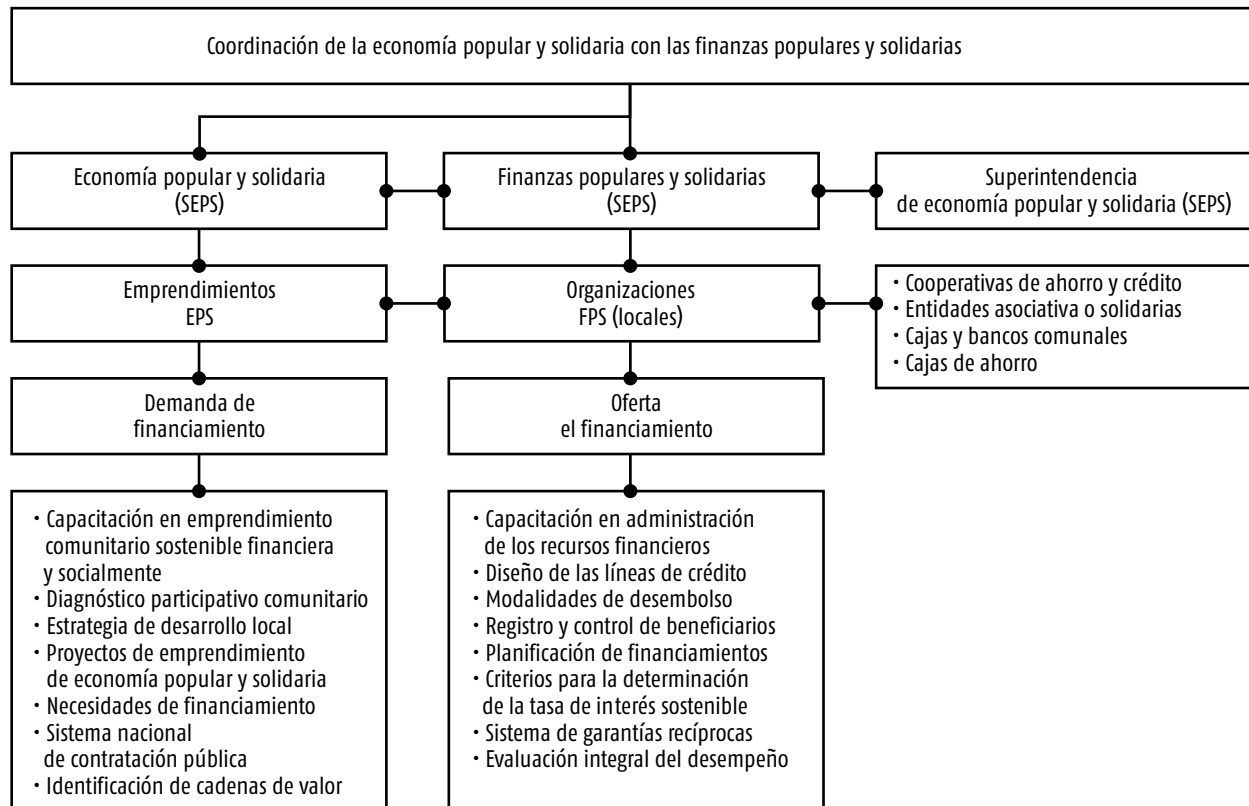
Coordinación de la economía popular y solidaria con las finanzas populares y solidarias

Economía popular y solidaria (SEPS)

Finanzas populares y solidarias (SEPS)

Superintendencia de economía popular y solidaria (SEPS)

Emprendimientos EPS

Organizaciones FPS (locales)

• Cooperativas de ahorro y crédito
• Entidades asociativa o solidarias
• Cajas y bancos comunales
• Cajas de ahorro

Demanda de financiamiento

Oferta el financiamiento

• Capacitación en emprendimiento comunitario sostenible financiera y socialmente
• Diagnóstico participativo comunitario
• Estrategia de desarrollo local
• Proyectos de emprendimiento de economía popular y solidaria
• Necesidades de financiamiento
• Sistema nacional de contratación pública
• Identificación de cadenas de valor

• Capacitación en administración de los recursos financieros
• Diseño de las líneas de crédito
• Modalidades de desembolso
• Registro y control de beneficiarios
• Planificación de financiamientos
• Criterios para la determinación de la tasa de interés sostenible
• Sistema de garantías recíprocas
• Evaluación integral del desempeño